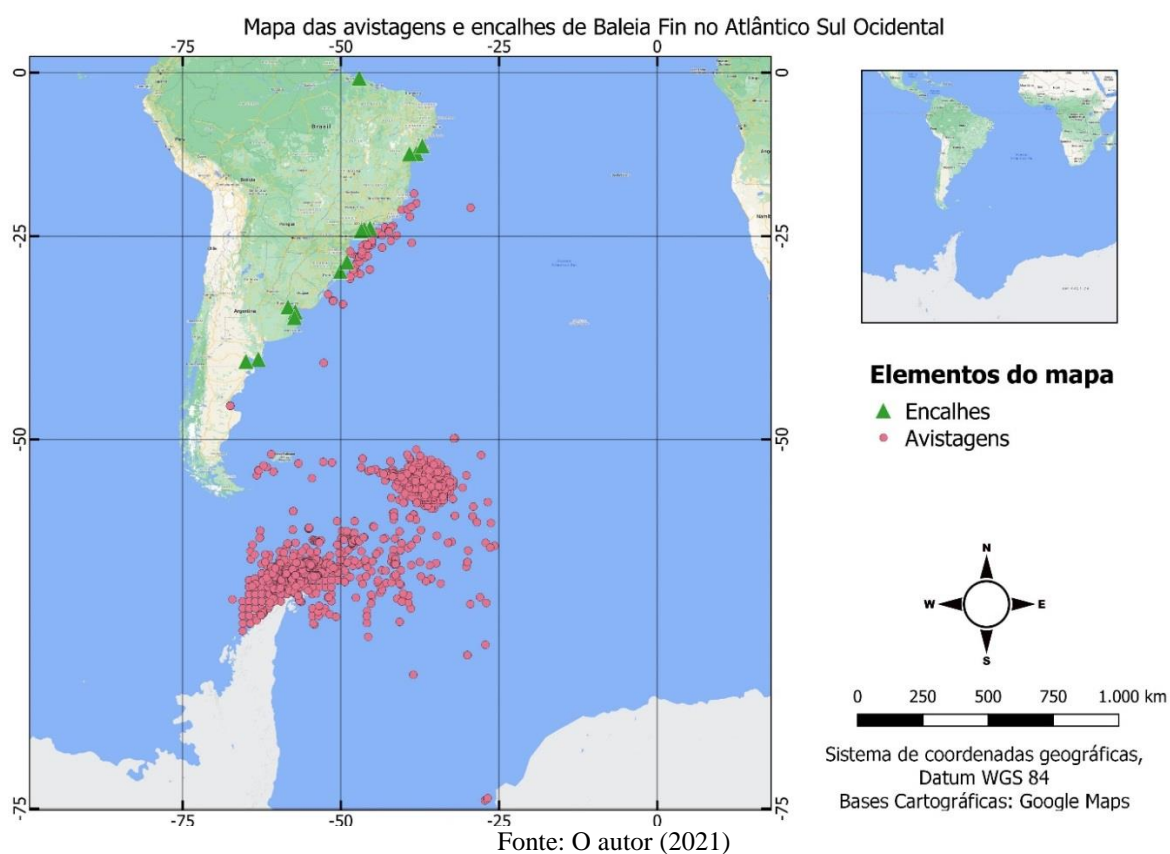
Mapa das avistagens e encalhes de Baleia Fin no Atlântico Sul Ocidental

-75 -50 -25 0

0
-25
-50
-75

0
-25
-50
-75

-75 -50 -25 0

Brasil
Argentina

Elementos do mapa
Encalhes
Avistagens

N
W E
S

0 250 500 750 1.000 km

Sistema de coordenadas geográficas,
Datum WGS 84
Bases Cartográficas: Google Maps

Fonte: O autor (2021)